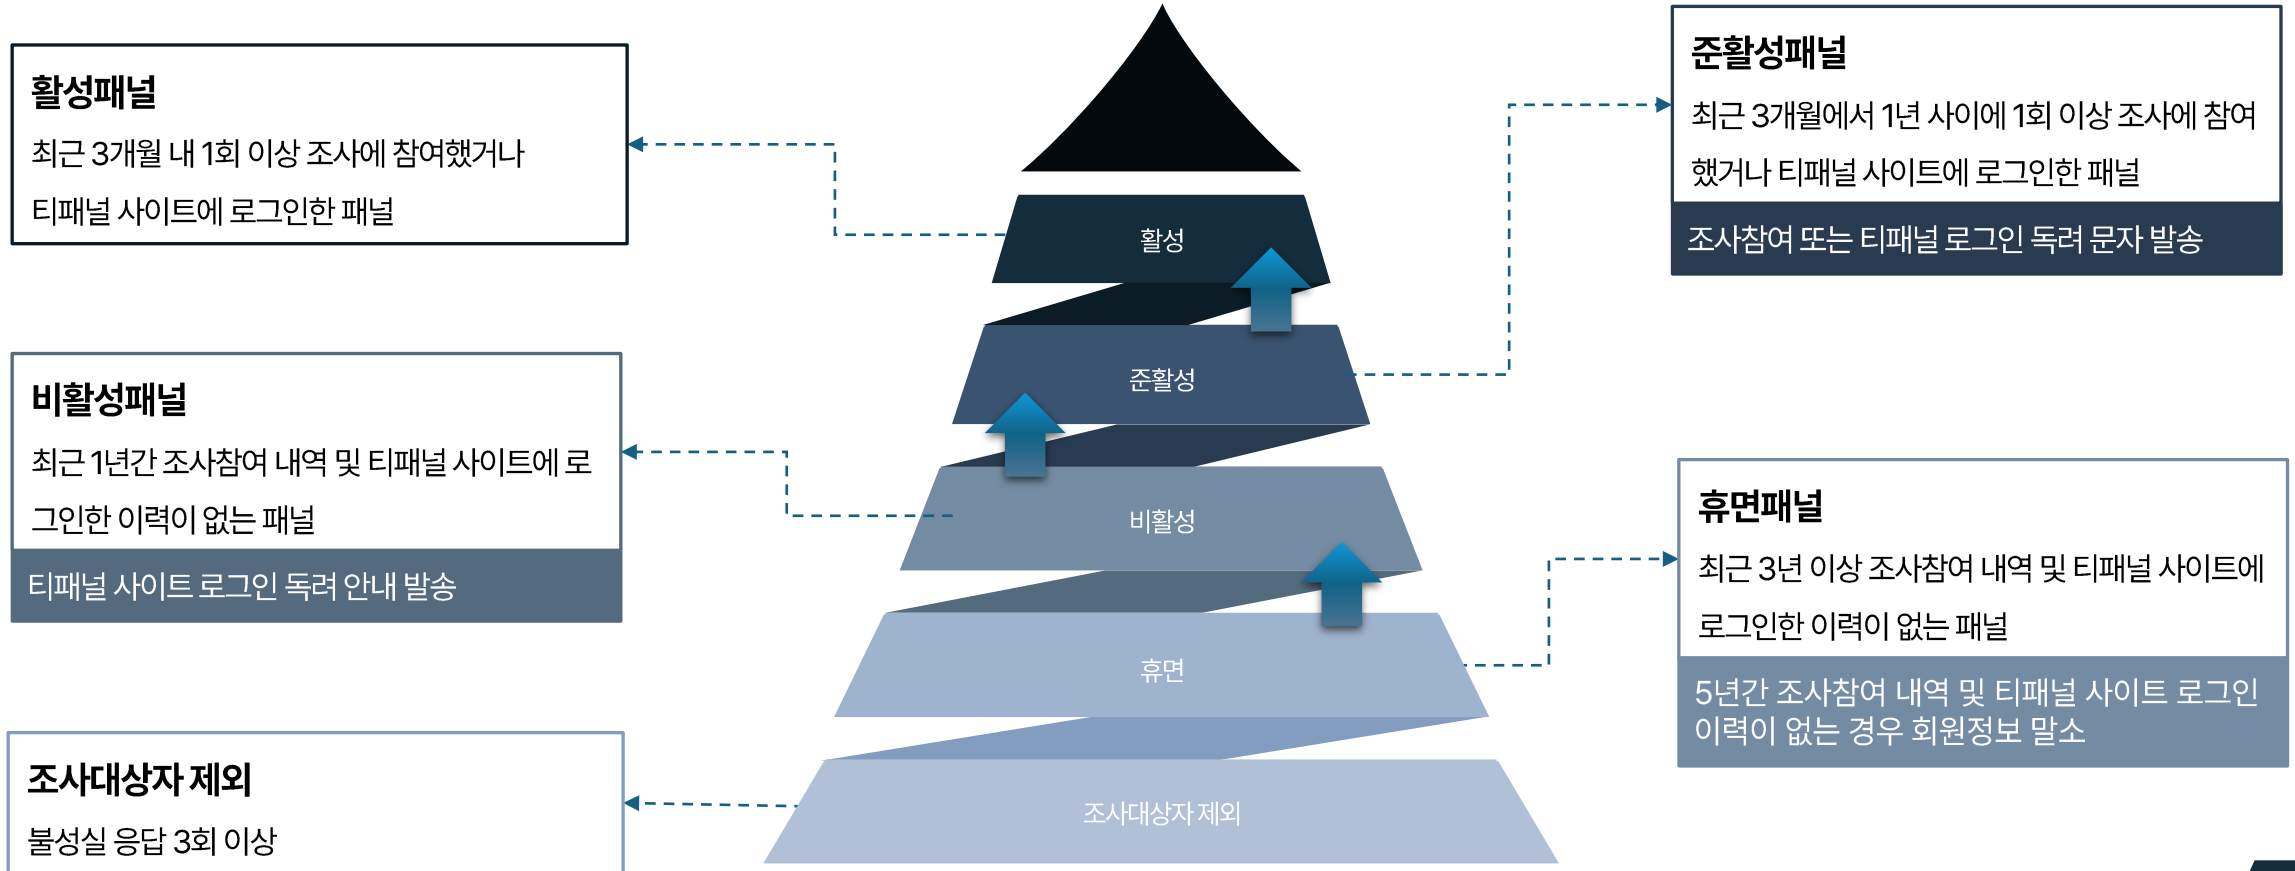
활성패널

최근 3개월 내 1회 이상 조사에 참여했거나 티패널 사이트에 로그인한 패널

준활성패널

최근 3개월에서 1년 사이에 1회 이상 조사에 참여했거나 티패널 사이트에 로그인한 패널

조사참여 또는 티패널 로그인 독려 문자 발송

활성

준활성

비활성

휴면

조사대상자 제외

비활성패널

최근 1년간 조사참여 내역 및 티패널 사이트에 로그인한 이력이 없는 패널

티패널 사이트 로그인 독려 안내 발송

휴면패널

최근 3년 이상 조사참여 내역 및 티패널 사이트에 로그인한 이력이 없는 패널

5년간 조사참여 내역 및 티패널 사이트 로그인 이력이 없는 경우 회원정보 말소

조사대상자 제외

불성실 응답 3회 이상